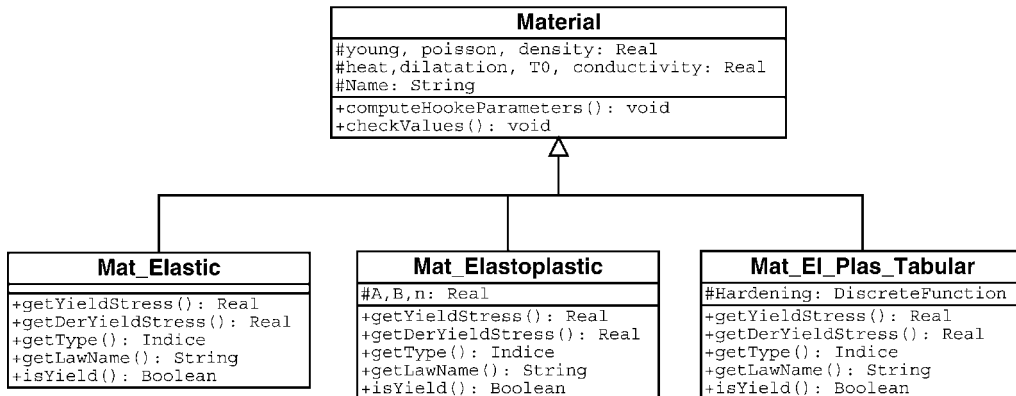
Material

#young, poisson, density: Real
#heat,dilatation, T0, conductivity: Real
#Name: String

+computeHookeParameters(): void
+checkValues(): void

Mat_Elastic

+getYieldStress(): Real
+getDerYieldStress(): Real
+getType(): Indice
+getLawName(): String
+isYield(): Boolean

Mat_Elastoplastic

#A,B,n: Real

+getYieldStress(): Real
+getDerYieldStress(): Real
+getType(): Indice
+getLawName(): String
+isYield(): Boolean

Mat_El_Plas_Tabular

#Hardening: DiscreteFunction

+getYieldStress(): Real
+getDerYieldStress(): Real
+getType(): Indice
+getLawName(): String
+isYield(): Boolean